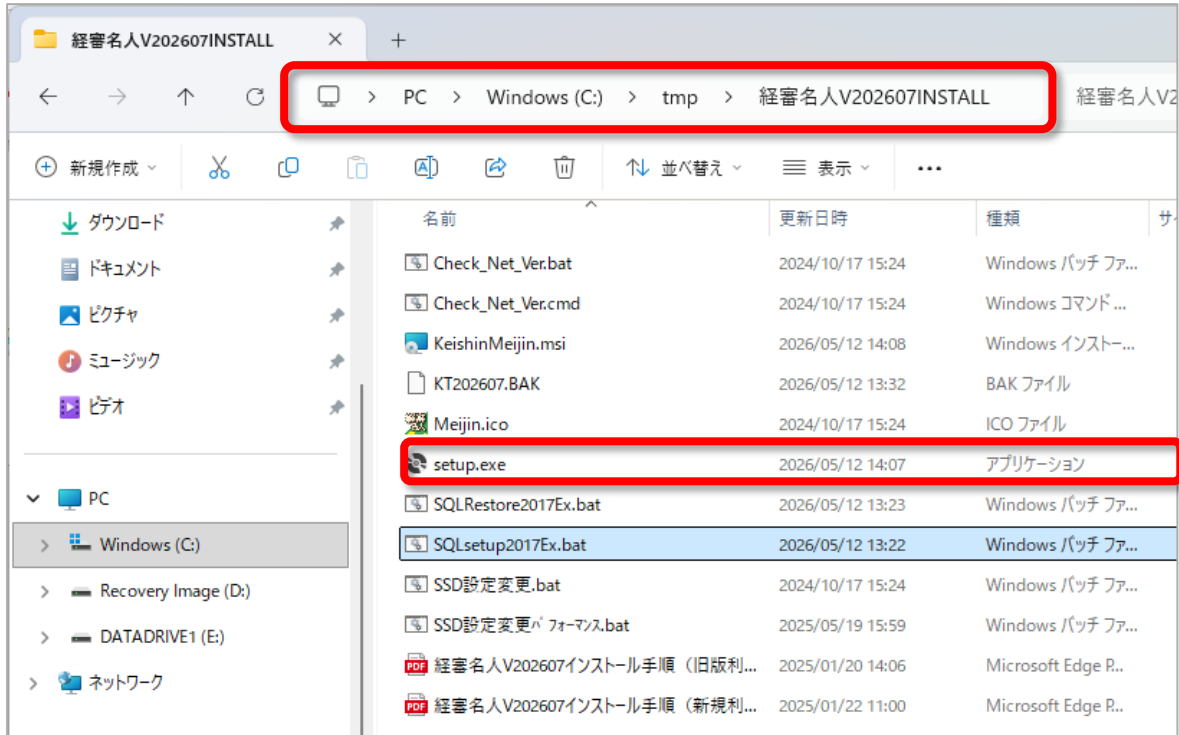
経審名人V202607INSTALL ×  +

PC > Windows (C:) > tmp > 経審名人V202607INSTALL   経審名人V2

新規作成   並べ替え   表示   ...

ダウンロード
ドキュメント
ピクチャ
ミュージック
ビデオ

PC
Windows (C:)
Recovery Image (D:)
DATADRIVE1 (E:)
ネットワーク

| 名前 | 更新日時 | 種類 | サイ |
|---|---|---|---|
| Check_Net_Ver.bat | 2024/10/17 15:24 | Windows バッチ ファ... | |
| Check_Net_Ver.cmd | 2024/10/17 15:24 | Windows コマンド ... | |
| KeishinMeijin.msi | 2026/05/12 14:08 | Windows インストー... | |
| KT202607.BAK | 2026/05/12 13:32 | BAK ファイル | |
| Meijin.ico | 2024/10/17 15:24 | ICO ファイル | |
| setup.exe | 2026/05/12 14:07 | アプリケーション | |
| SQLRestore2017Ex.bat | 2026/05/12 13:23 | Windows バッチ ファ... | |
| SQLsetup2017Ex.bat | 2026/05/12 13:22 | Windows バッチ ファ... | |
| SSD設定変更.bat | 2024/10/17 15:24 | Windows バッチ ファ... | |
| SSD設定変更ﾊﾟﾌｫｰﾏﾝｽ.bat | 2025/05/19 15:59 | Windows バッチ ファ... | |
| 経審名人V202607インストール手順（旧版利... | 2025/01/20 14:06 | Microsoft Edge P... | |
| 経審名人V202607インストール手順（新規利... | 2025/01/22 11:00 | Microsoft Edge P... | |